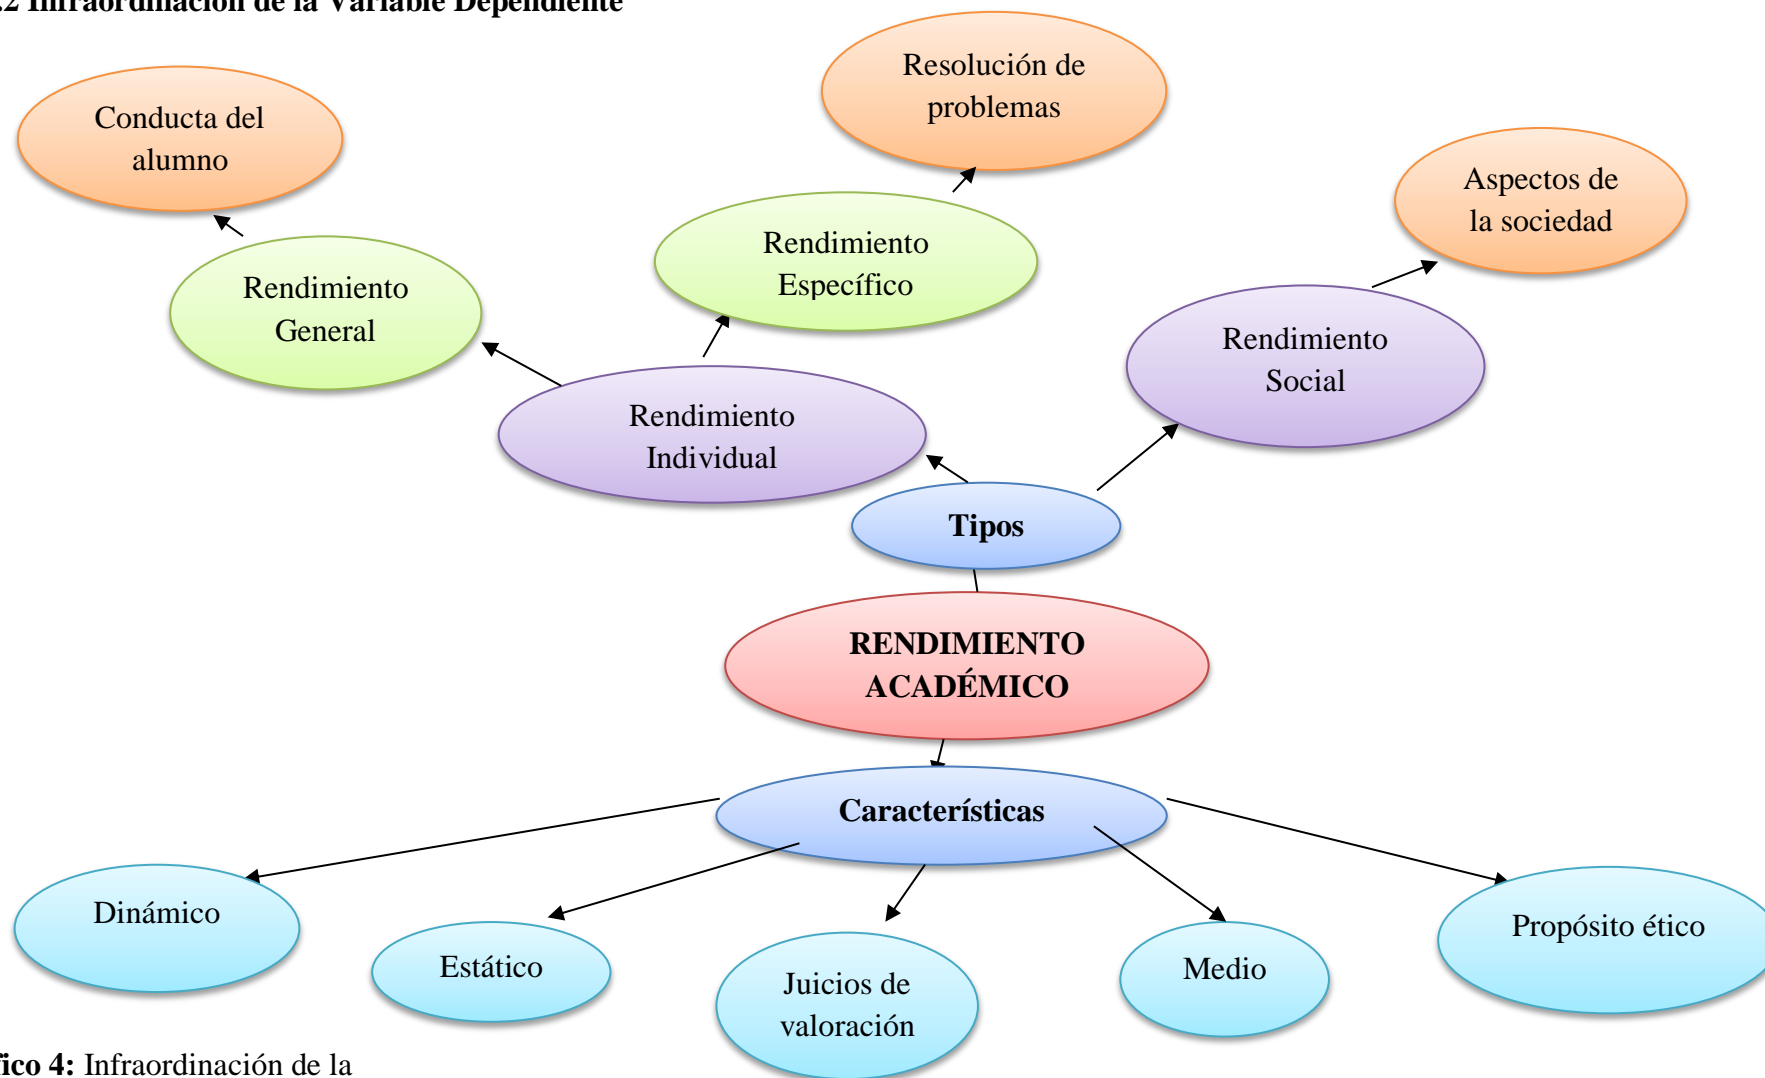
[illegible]2 Infraordinación de la Variable Dependiente

Conducta del alumno

Resolución de problemas

Aspectos de la sociedad

Rendimiento General

Rendimiento Específico

Rendimiento Social

Rendimiento Individual

Tipos

RENDIMIENTO ACADÉMICO

Características

Dinámico

Estático

Juicios de valoración

Medio

Propósito ético

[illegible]fico 4: Infraordinación de la